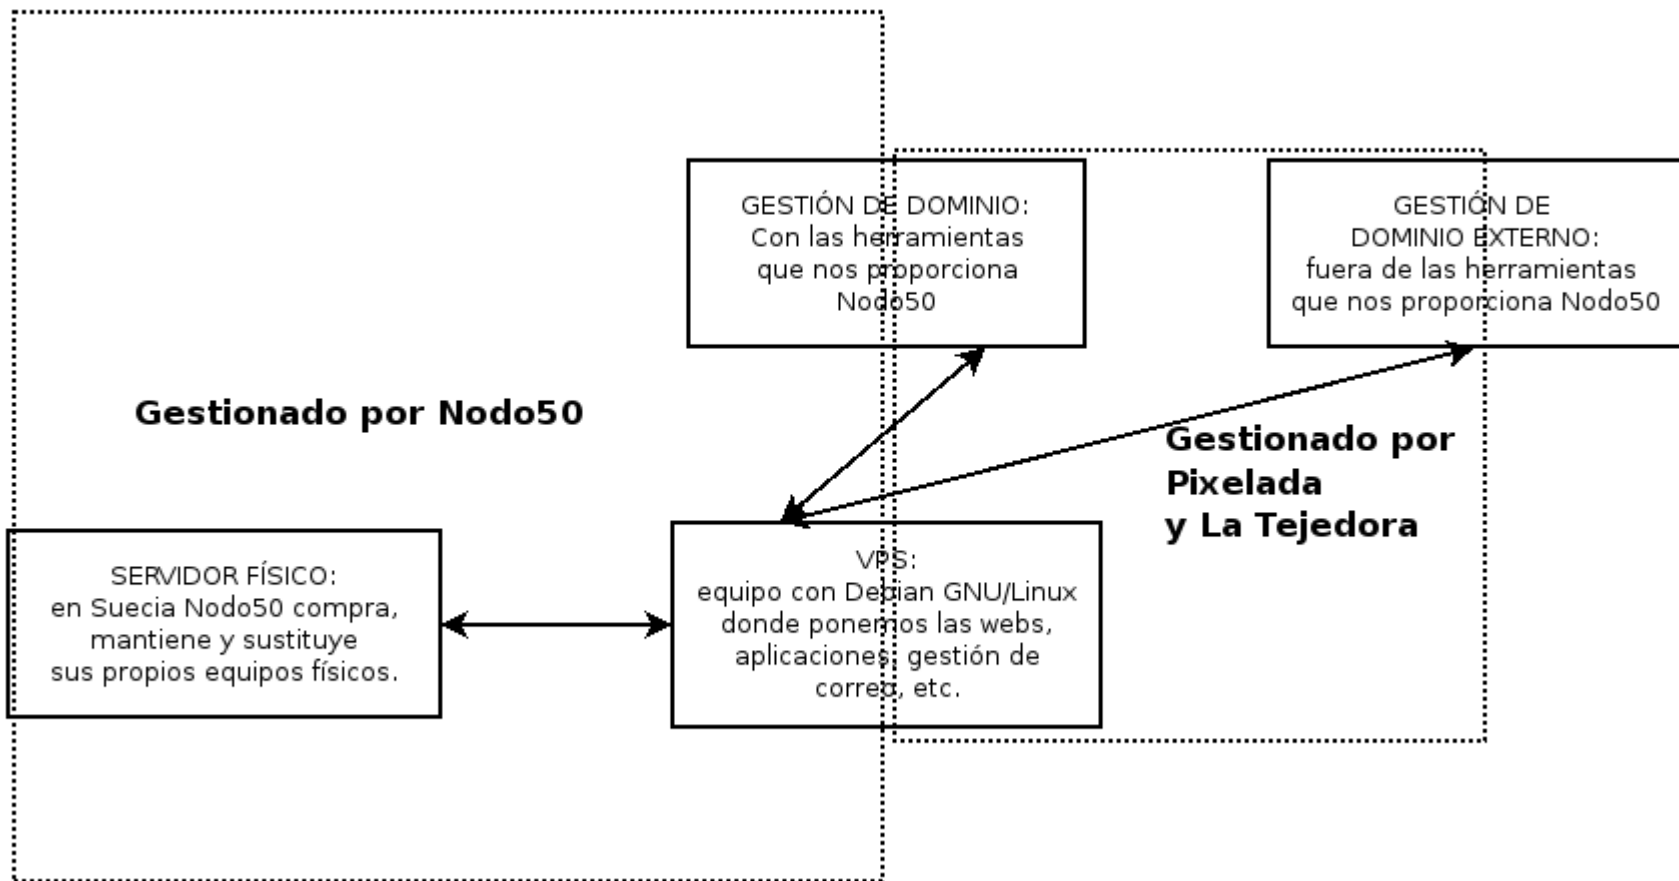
GESTIÓN DE DOMINIO:
Con las herramientas que nos proporciona Nodo50

GESTIÓN DE DOMINIO EXTERNO:
fuera de las herramientas que nos proporciona Nodo50

Gestionado por Nodo50

Gestionado por Pixelada y La Tejedora

SERVIDOR FÍSICO:
en Suecia Nodo50 compra, mantiene y sustituye sus propios equipos físicos.

VPS:
equipo con Debian GNU/Linux donde ponemos las webs, aplicaciones, gestión de correo, etc.